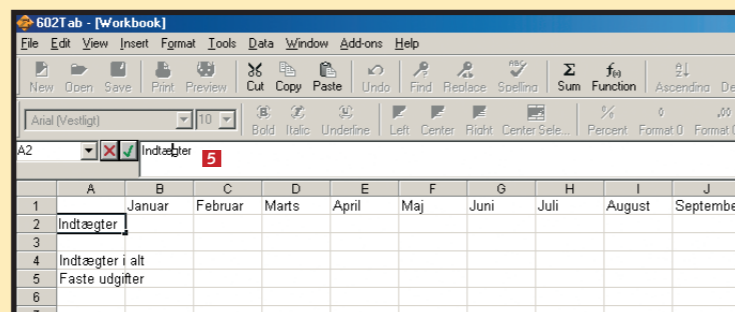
602Tab - [Workbook]

File Edit View Insert Format Tools Data Window Add-ons Help

New Open Save Print Preview Cut Copy Paste Undo Find Replace Spelling Sum Function Ascending De

Arial (Vestligt) 10 Bold Italic Underline Left Center Right Center Sele... Percent Format 0 Format 0

A2 Indtægter 5

|   | A | B | C | D | E | F | G | H | I | J |
|---|---|---|---|---|---|---|---|---|---|---|
| 1 |  | Januar | Februar | Marts | April | Maj | Juni | Juli | August | Septemb |
| 2 | Indtægter |  |  |  |  |  |  |  |  |  |
| 3 |  |  |  |  |  |  |  |  |  |  |
| 4 | Indtægter i alt |  |  |  |  |  |  |  |  |  |
| 5 | Faste udgifter |  |  |  |  |  |  |  |  |  |
| 6 |  |  |  |  |  |  |  |  |  |  |